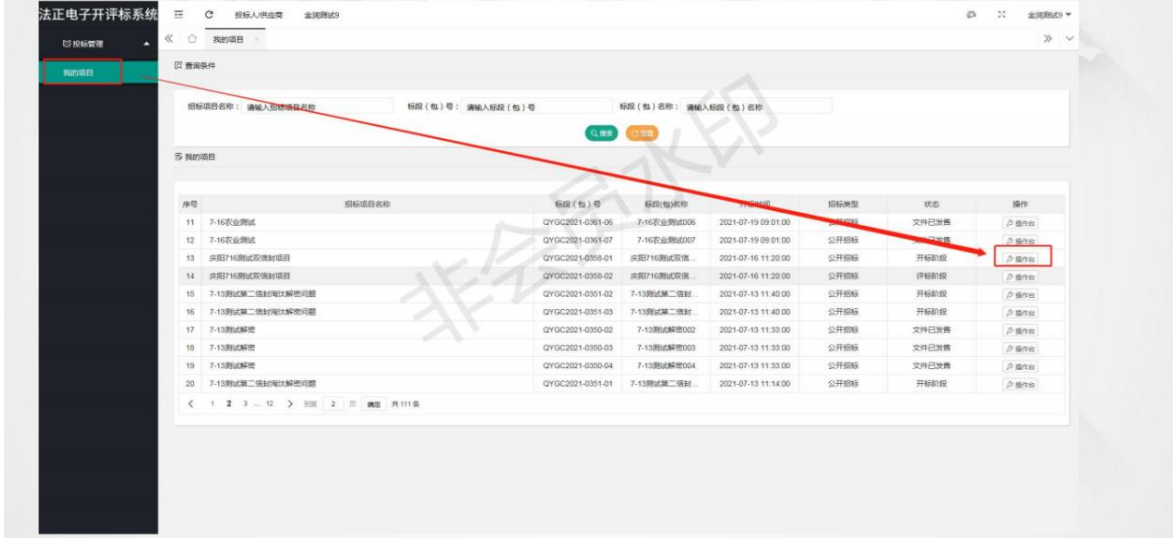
法正电子开评标系统

投标人/供应商　金润测试9　　　　　　　　　　　　　　　　　金润测试9

投标管理

我的项目

我的项目

查询条件

招标项目名称：请输入招标项目名称　标段（包）号：请输入标段（包）号　标段（包）名称：请输入标段（包）名称

搜索　重置

我的项目

| 序号 | 招标项目名称 | 标段（包）号 | 标段(包)名称 | 开标时间 | 招标类型 | 状态 | 操作 |
|---|---|---|---|---|---|---|---|
| 11 | 7-16农业测试 | QYGC2021-0361-06 | 7-16农业测试006 | 2021-07-19 09:01:00 | 公开招标 | 文件已发售 | 操作台 |
| 12 | 7-16农业测试 | QYGC2021-0361-07 | 7-16农业测试007 | 2021-07-19 09:01:00 | 公开招标 | 文件已发售 | 操作台 |
| 13 | 庆阳716测试双信封项目 | QYGC2021-0358-01 | 庆阳716测试双信... | 2021-07-16 11:20:00 | 公开招标 | 开标阶段 | 操作台 |
| 14 | 庆阳716测试双信封项目 | QYGC2021-0358-02 | 庆阳716测试双信... | 2021-07-16 11:20:00 | 公开招标 | 评标阶段 | 操作台 |
| 15 | 7-13测试第二信封淘汰解密问题 | QYGC2021-0351-02 | 7-13测试第二信封... | 2021-07-13 11:40:00 | 公开招标 | 开标阶段 | 操作台 |
| 16 | 7-13测试第二信封淘汰解密问题 | QYGC2021-0351-03 | 7-13测试第二信封... | 2021-07-13 11:40:00 | 公开招标 | 开标阶段 | 操作台 |
| 17 | 7-13测试解密 | QYGC2021-0350-02 | 7-13测试解密002 | 2021-07-13 11:33:00 | 公开招标 | 文件已发售 | 操作台 |
| 18 | 7-13测试解密 | QYGC2021-0350-03 | 7-13测试解密003 | 2021-07-13 11:33:00 | 公开招标 | 文件已发售 | 操作台 |
| 19 | 7-13测试解密 | QYGC2021-0350-04 | 7-13测试解密004 | 2021-07-13 11:33:00 | 公开招标 | 文件已发售 | 操作台 |
| 20 | 7-13测试第二信封淘汰解密问题 | QYGC2021-0351-01 | 7-13测试第二信封... | 2021-07-13 11:14:00 | 公开招标 | 开标阶段 | 操作台 |

1 2 3 ... 12 > 到第 2 页 确定 共111条

非会员水印